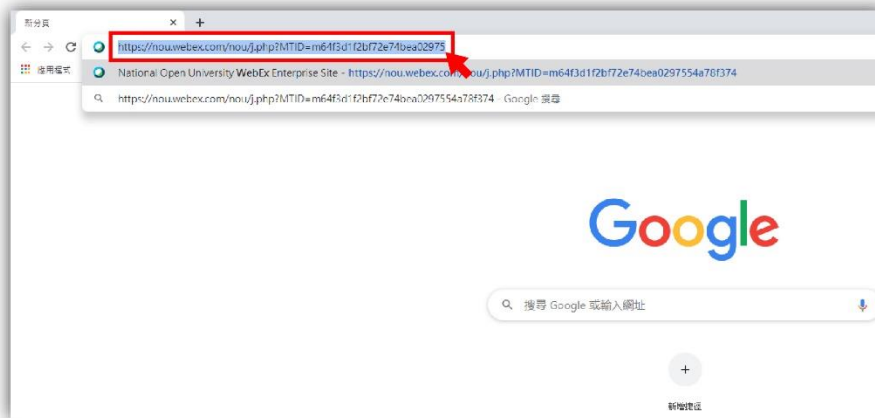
新分頁 × +

https://nou.webex.com/nou/j.php?MTID=m64f3d1f2bf72e74bea02975

應用程式

National Open University WebEx Enterprise Site - https://nou.webex.com/nou/j.php?MTID=m64f3d1f2bf72e74bea0297554a78f374

https://nou.webex.com/nou/j.php?MTID=m64f3d1f2bf72e74bea0297554a78f374 - Google 搜尋

Google

搜尋 Google 或輸入網址

+

新增捷徑